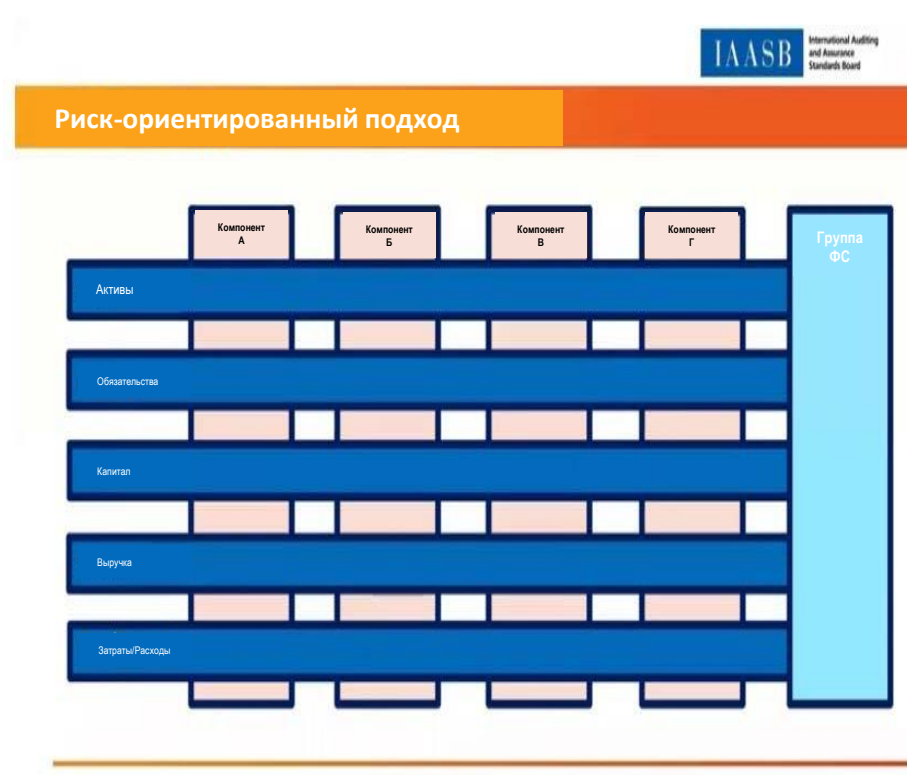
IAASB International Auditing and Assurance Standards Board

Риск-ориентированный подход

Компонент А

Компонент Б

Компонент В

Компонент Г

Группа ФС

Активы

Обязательства

Капитал

Выручка

Затраты/Расходы